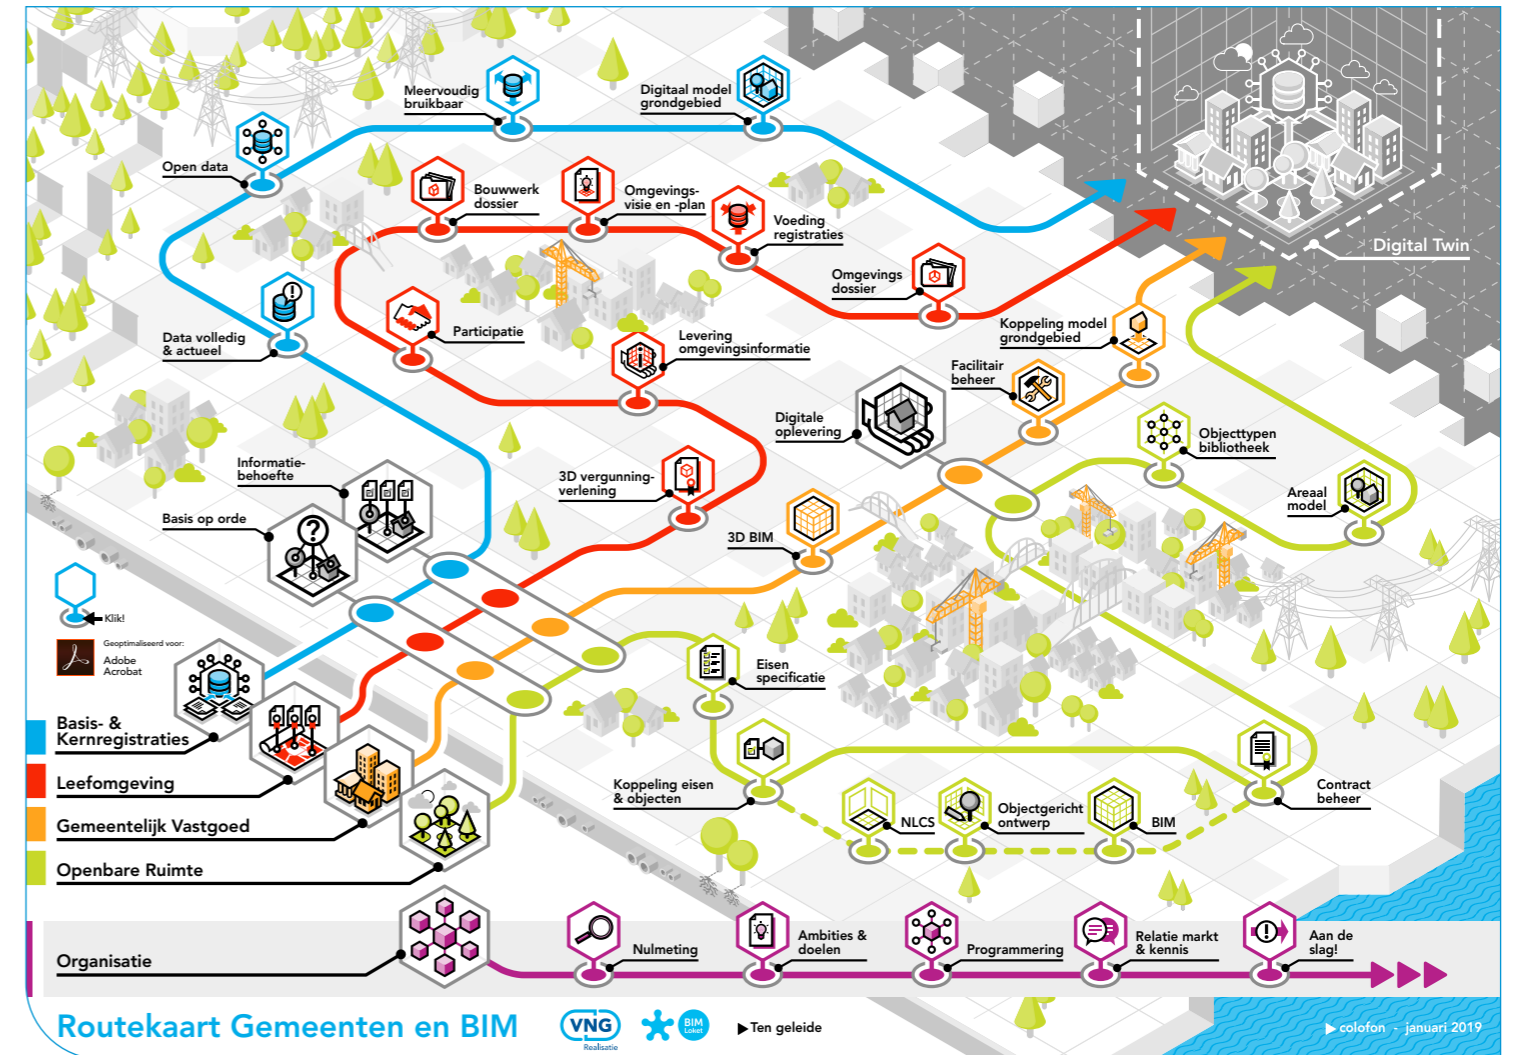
Meervoudig bruikbaar

Digitaal model grondgebied

Open data

Bouwwerk dossier

Omgevings- visie en -plan

Voeding registraties

Omgevings dossier

Digital Twin

Data volledig & actueel

Participatie

Levering omgevingsinformatie

Koppeling model grondgebied

Facilitair beheer

Digitale oplevering

Objecttypen bibliotheek

Informatie- behoefte

Basis op orde

3D vergunning- verlening

3D BIM

Areaal model

Klik!

Geoptimaliseerd voor: Adobe Acrobat

Eisen specificatie

Basis- & Kernregistraties

Leefomgeving

Gemeentelijk Vastgoed

Openbare Ruimte

Koppeling eisen & objecten

NLCS

Objectgericht ontwerp

BIM

Contract beheer

Organisatie

Nulmeting

Ambities & doelen

Programmering

Relatie markt & kennis

Aan de slag!

Routekaart Gemeenten en BIM

VNG Realisatie

BIM Loket

Ten geleide

colofon - januari 2019